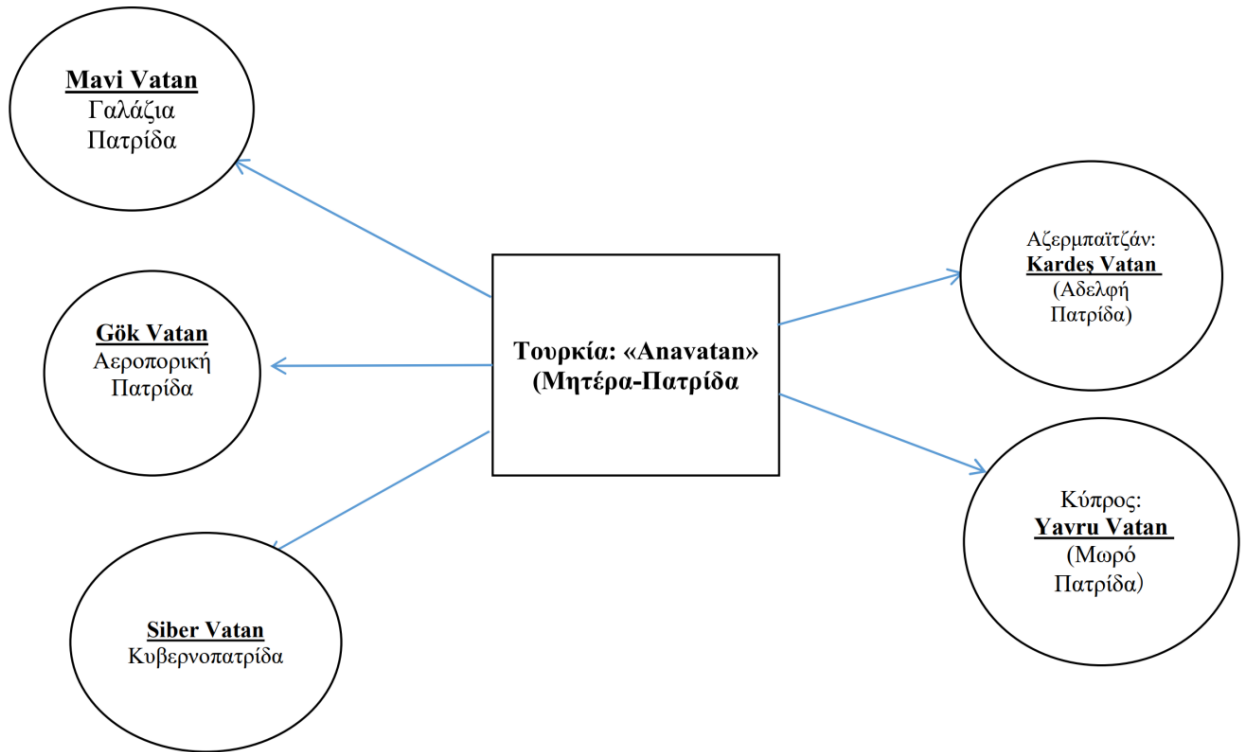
Mavi Vatan
Γαλάζια Πατρίδα

Gök Vatan
Αεροπορική Πατρίδα

Siber Vatan
Κυβερνοπατρίδα

Τουρκία: «Anavatan» (Μητέρα-Πατρίδα

Αζερμπαϊτζάν:
Kardeş Vatan
(Αδελφή Πατρίδα)

Κύπρος:
Yavru Vatan
(Μωρό Πατρίδα)